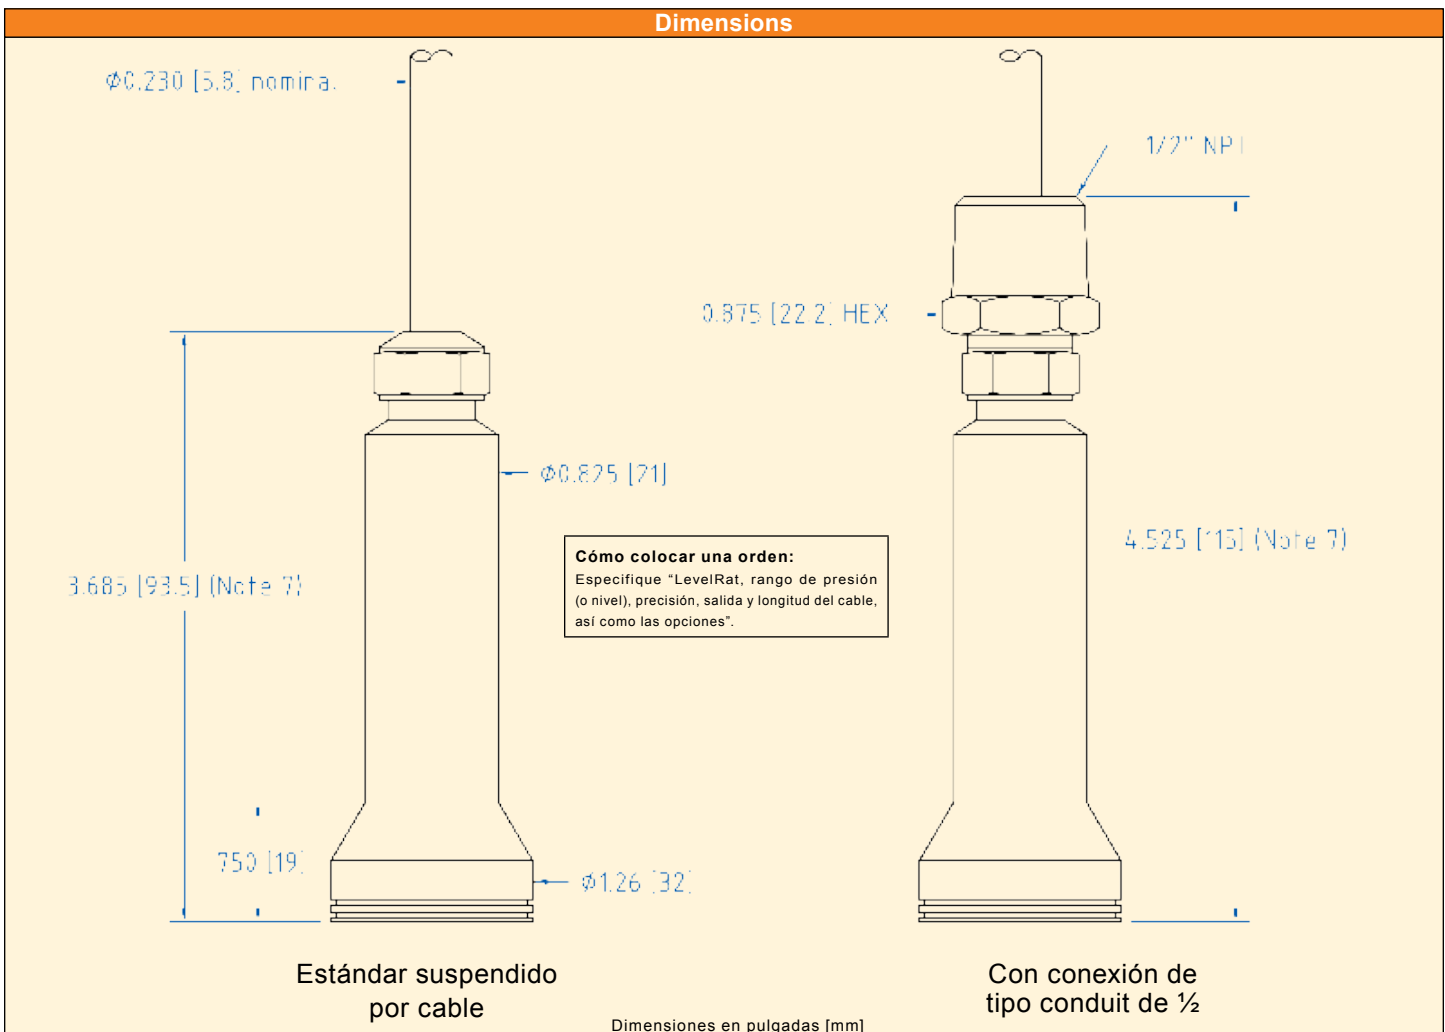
Dimensions

Φ0.230 [5.8] nominal

1/2" NPT

0.875 [22.2] HEX

Φ0.825 [21]

Cómo colocar una orden:
Especifique "LevelRat, rango de presión (o nivel), precisión, salida y longitud del cable, así como las opciones".

3.685 [93.5] (Note 7)

4.525 [115] (Note 7)

.750 [19]

Φ1.26 [32]

Estándar suspendido por cable

Con conexión de tipo conduit de ½

Dimensiones en pulgadas [mm]